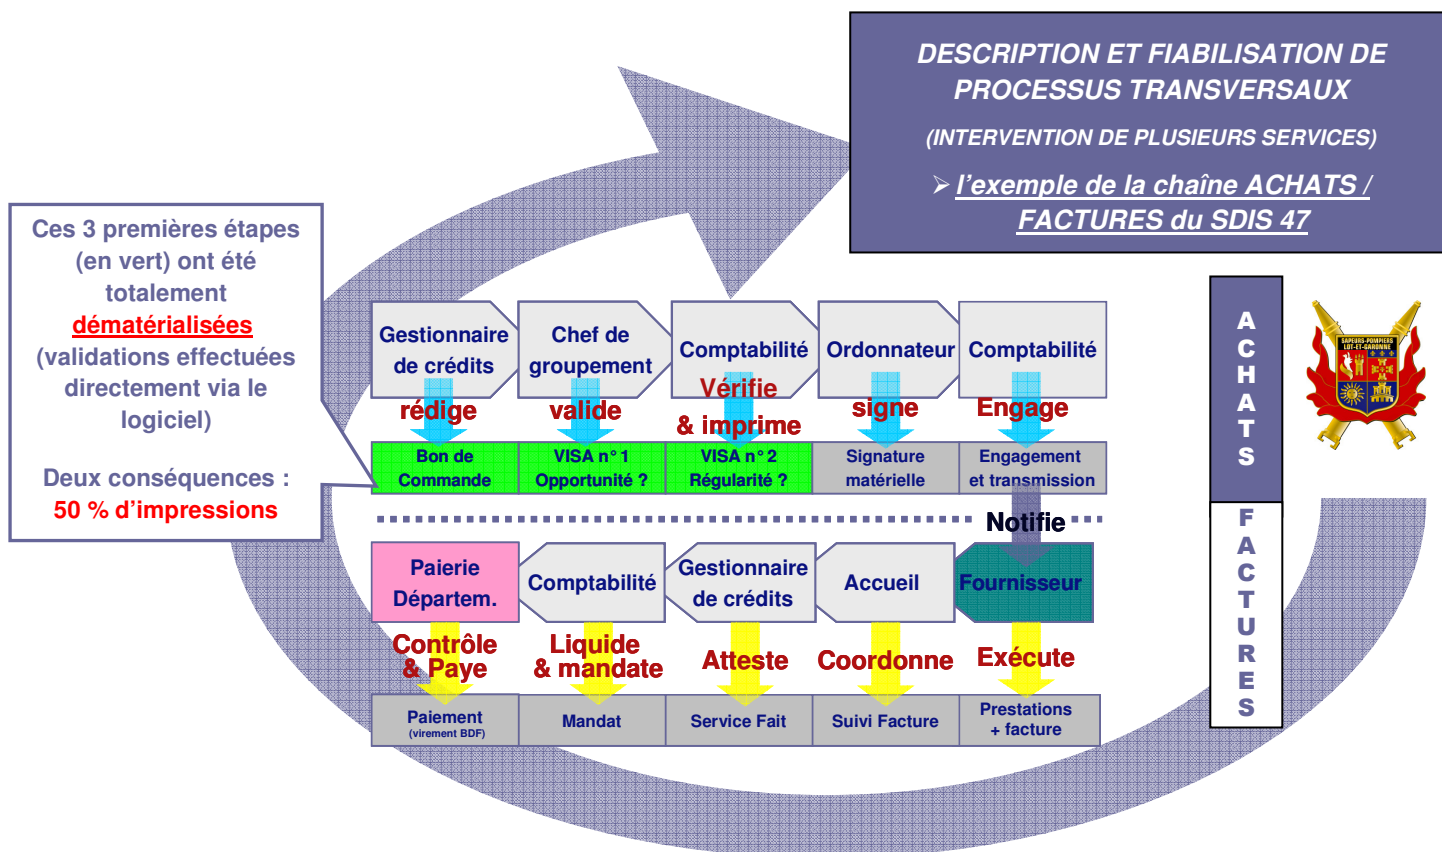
DESCRIPTION ET FIABILISATION DE PROCESSUS TRANSVERSAUX

(INTERVENTION DE PLUSIEURS SERVICES)

➢ l'exemple de la chaîne ACHATS / FACTURES du SDIS 47

Ces 3 premières étapes (en vert) ont été totalement dématérialisées (validations effectuées directement via le logiciel)

Deux conséquences : 50 % d'impressions

Gestionnaire de crédits
rédige

Chef de groupement
valide

Comptabilité
Vérifie & imprime

Ordonnateur
signe

Comptabilité
Engage

| Bon de Commande | VISA n° 1 Opportunité ? | VISA n° 2 Régularité ? | Signature matérielle | Engagement et transmission |
|---|---|---|---|---|

Notifie

Paierie Départem.
Contrôle & Paye

Comptabilité
Liquide & mandate

Gestionnaire de crédits
Atteste

Accueil
Coordonne

Fournisseur
Exécute

| Paiement (virement BDF) | Mandat | Service Fait | Suivi Facture | Prestations + facture |
|---|---|---|---|---|

ACHATS

FACTURES

SAPEURS-POMPIERS LOT-ET-GARONNE